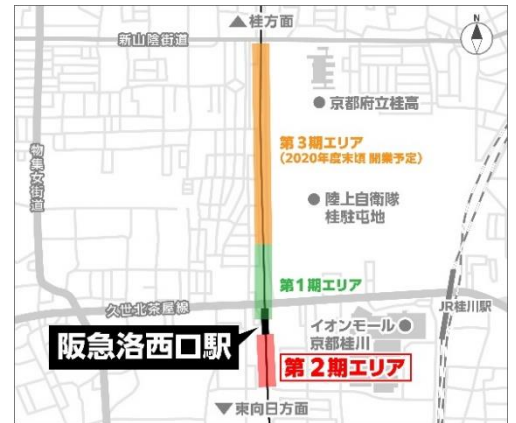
▲桂方面

N

新山陰街道

● 京都府立桂高

第３期エリア
（2020年度末頃 開業予定）

物集女街道

● 陸上自衛隊
桂駐屯地

第１期エリア

久世北茶屋線

JR桂川駅

イオンモール ●
京都桂川

阪急洛西口駅

第２期エリア

▼東向日方面